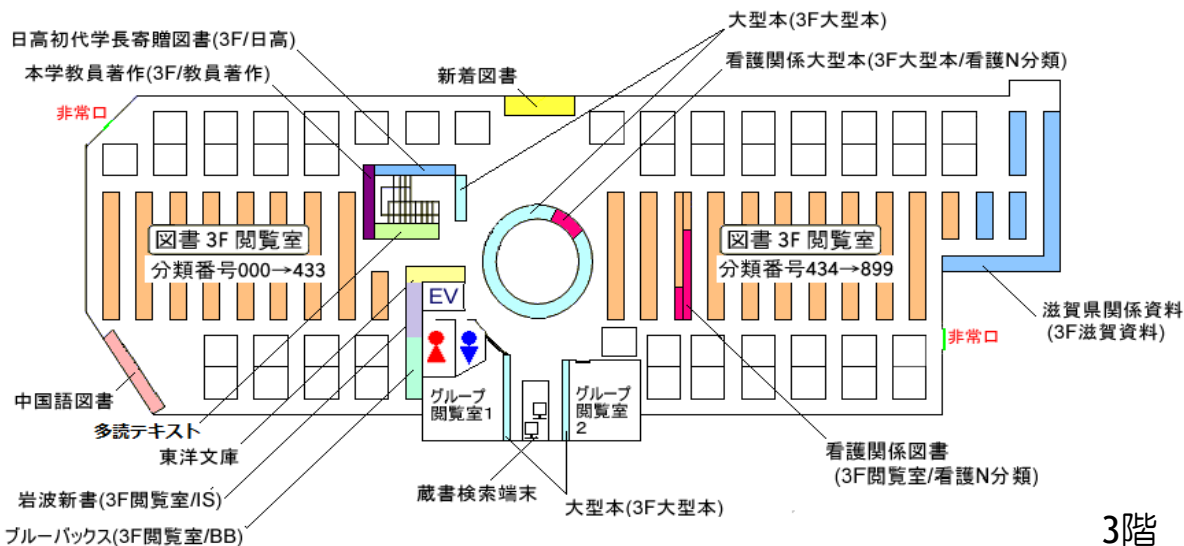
日高初代学長寄贈図書(3F/日高)

本学教員著作(3F/教員著作)

新着図書

大型本(3F大型本)

看護関係大型本(3F大型本/看護N分類)

非常口

図書 3F 閲覧室
分類番号000→433

図書 3F 閲覧室
分類番号434→899

EV

滋賀県関係資料
(3F滋賀資料)

非常口

グループ
閲覧室1

グループ
閲覧室
2

中国語図書

多読テキスト

東洋文庫

岩波新書(3F閲覧室/IS)

ブルーバックス(3F閲覧室/BB)

蔵書検索端末

大型本(3F大型本)

看護関係図書
(3F閲覧室/看護N分類)

3階